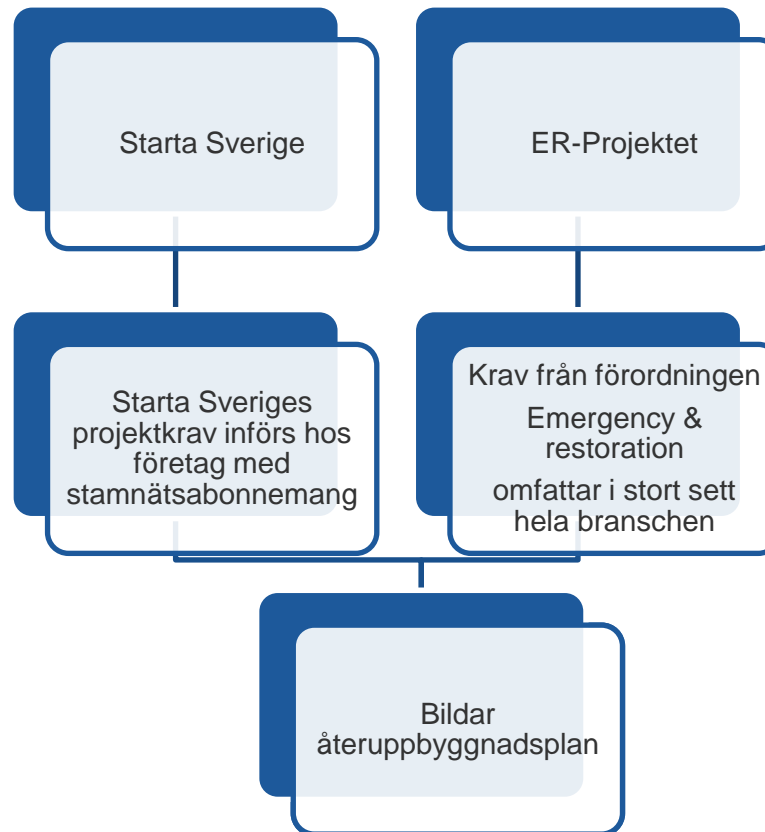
Starta Sverige

ER-Projektet

Starta Sveriges projektkrav införs hos företag med stamnätsabonnemang

Krav från förordningen Emergency & restoration omfattar i stort sett hela branschen

Bildar återuppbyggnadsplan